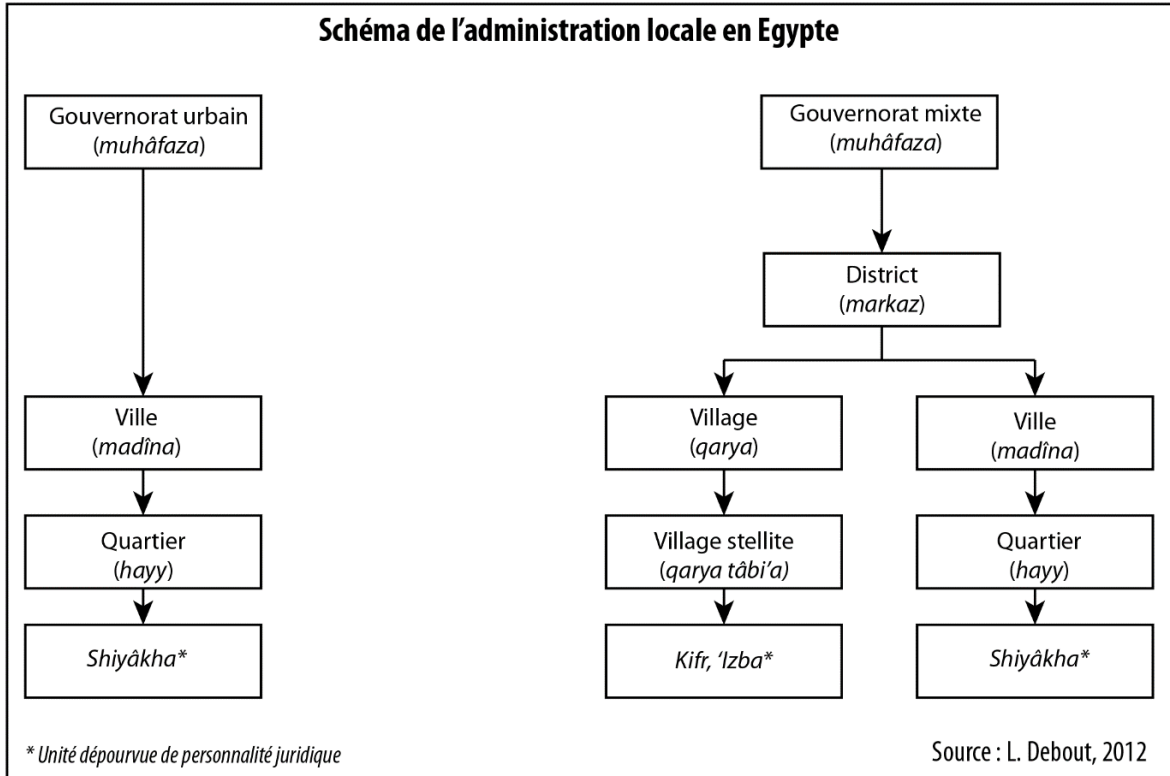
Schéma de l’administration locale en Egypte

Gouvernorat urbain
(muhâfaza)

Ville
(madîna)

Quartier
(hayy)

Shiyâkha*

Gouvernorat mixte
(muhâfaza)

District
(markaz)

Village
(qarya)

Village stellite
(qarya tâbi’a)

Kifr, ‘Izba*

Ville
(madîna)

Quartier
(hayy)

Shiyâkha*

* Unité dépourvue de personnalité juridique

Source : L. Debout, 2012